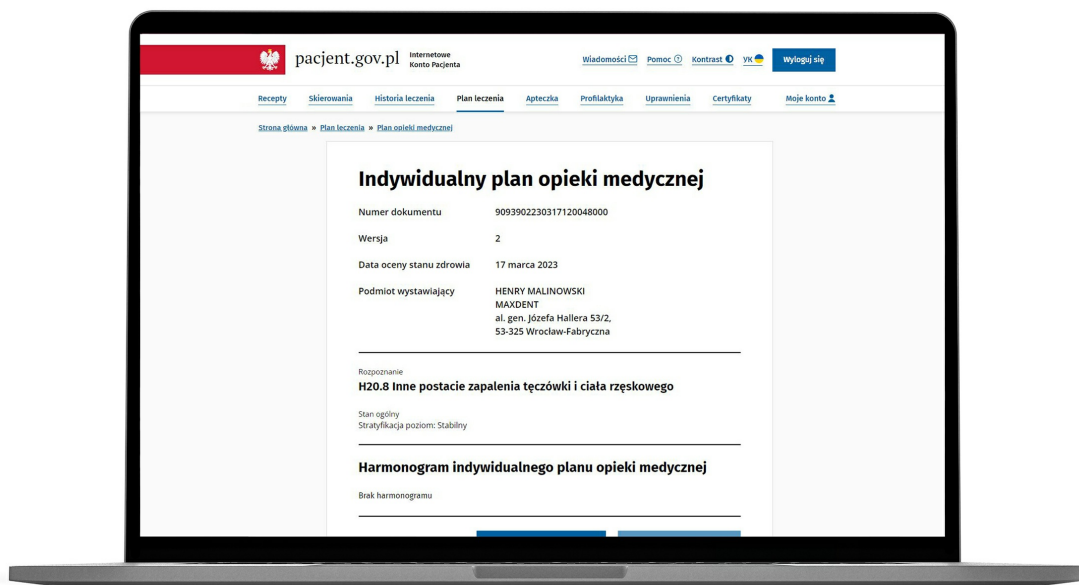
pacjent.gov.pl Internetowe Konto Pacjenta

Wiadomości Pomoc Kontrast VK Wyloguj się

Recepty Skierowania Historia leczenia Plan leczenia Apteczka Profilaktyka Uprawnienia Certyfikaty Moje konto

Strona główna » Plan leczenia » Plan opieki medycznej

Indywidualny plan opieki medycznej

| Numer dokumentu | 9093902230317120048000 |
|---|---|
| Wersja | 2 |
| Data oceny stanu zdrowia | 17 marca 2023 |
| Podmiot wystawiający | HENRY MALINOWSKI MAXDENT al. gen. Józefa Hallera 53/2, 53-325 Wrocław-Fabryczna |

Rozpoznanie
H20.8 Inne postacie zapalenia tęczówki i ciała rzęskowego

Stan ogólny
Stratyfikacja poziom: Stabilny

Harmonogram indywidualnego planu opieki medycznej

Brak harmonogramu